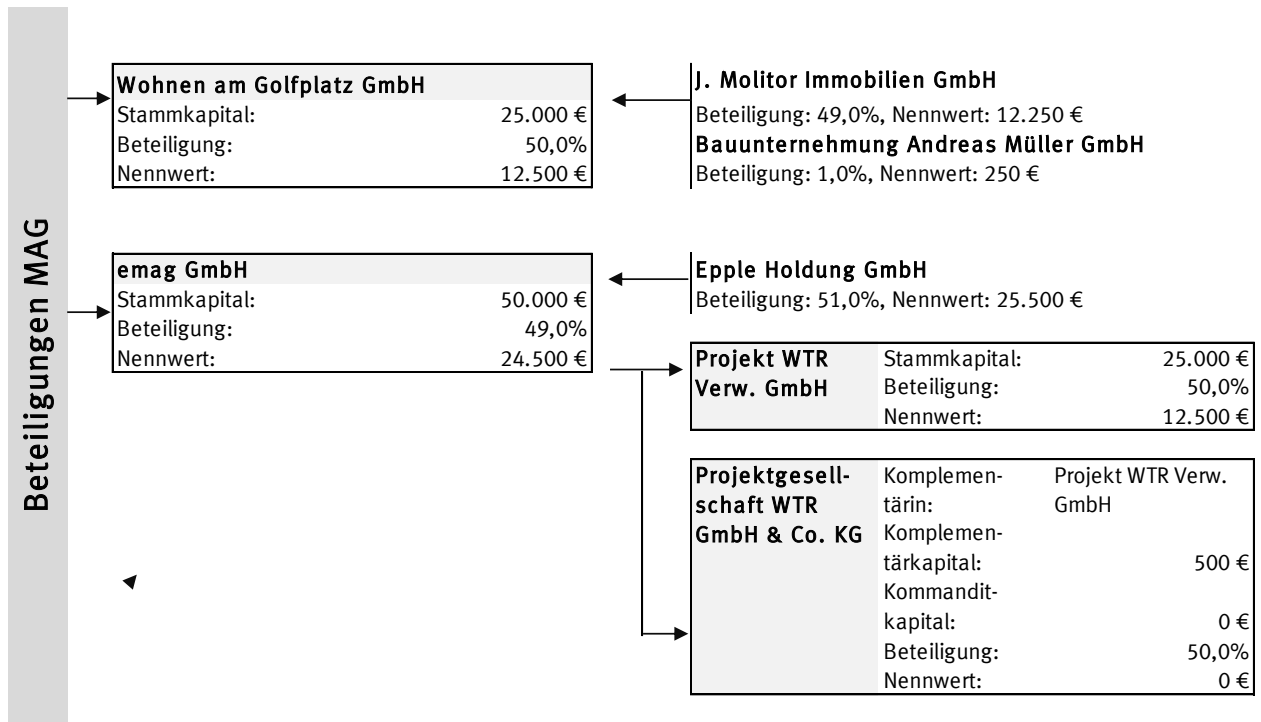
Beteiligungen MAG

| Wohnen am Golfplatz GmbH | |
|---|---|
| Stammkapital: | 25.000 € |
| Beteiligung: | 50,0% |
| Nennwert: | 12.500 € |

J. Molitor Immobilien GmbH
Beteiligung: 49,0%, Nennwert: 12.250 €
Bauunternehmung Andreas Müller GmbH
Beteiligung: 1,0%, Nennwert: 250 €

| emag GmbH | |
|---|---|
| Stammkapital: | 50.000 € |
| Beteiligung: | 49,0% |
| Nennwert: | 24.500 € |

Epple Holdung GmbH
Beteiligung: 51,0%, Nennwert: 25.500 €

| Projekt WTR Verw. GmbH | Stammkapital: | 25.000 € |
|---|---|---|
| | Beteiligung: | 50,0% |
| | Nennwert: | 12.500 € |

| Projektgesellschaft WTR GmbH & Co. KG | Komplementärin: | Projekt WTR Verw. GmbH |
|---|---|---|
| | Komplementärkapital: | 500 € |
| | Kommanditkapital: | 0 € |
| | Beteiligung: | 50,0% |
| | Nennwert: | 0 € |